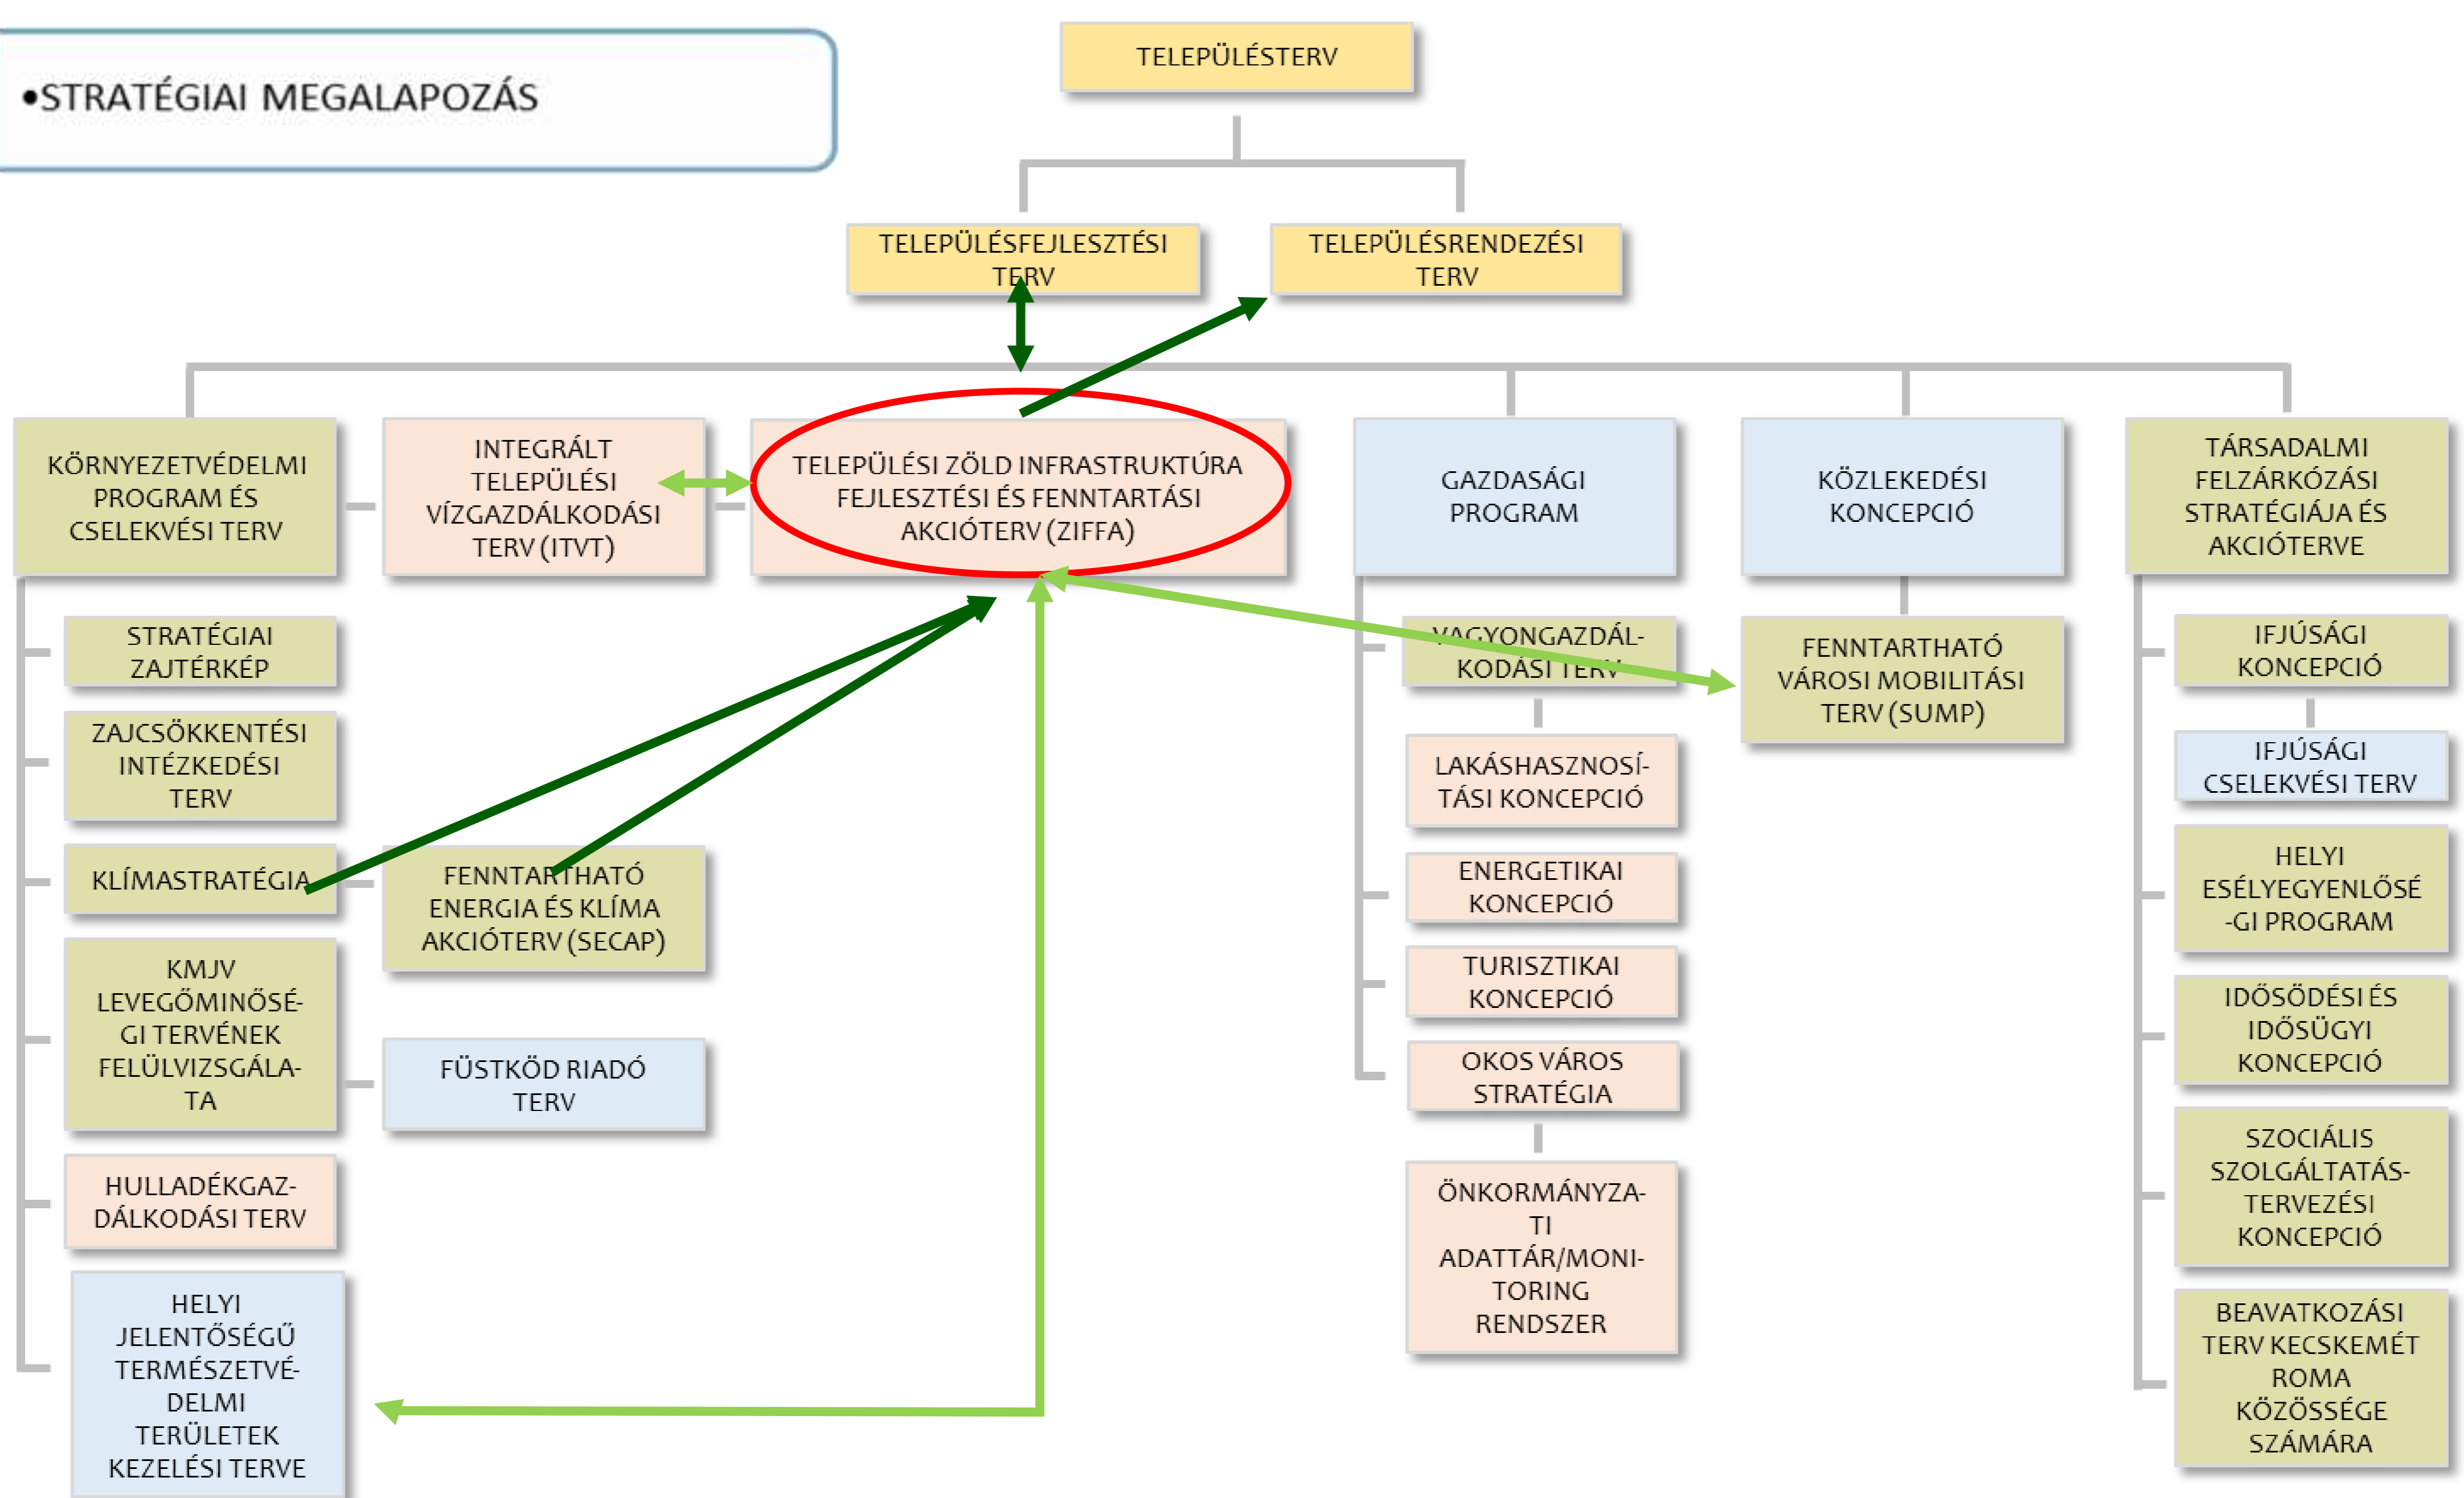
•STRATÉGIAI MEGALAPOZÁS

TELEPÜLÉSTERV

TELEPÜLÉSFEJLESZTÉSI TERV

TELEPÜLÉSRENDEZÉSI TERV

KÖRNYEZETVÉDELMI PROGRAM ÉS CSELEKVÉSI TERV

INTEGRÁLT TELEPÜLÉSI VÍZGAZDÁLKODÁSI TERV (ITVT)

TELEPÜLÉSI ZÖLD INFRASTRUKTÚRA FEJLESZTÉSI ÉS FENNTARTÁSI AKCIÓTERV (ZIFFA)

GAZDASÁGI PROGRAM

KÖZLEKEDÉSI KONCEPCIÓ

TÁRSADALMI FELZÁRKÓZÁSI STRATÉGIÁJA ÉS AKCIÓTERVE

STRATÉGIAI ZAJTÉRKÉP

ZAJCSÖKKENTÉSI INTÉZKEDÉSI TERV

KLÍMASTRATÉGIA

KMJV LEVEGŐMINŐSÉGI TERVÉNEK FELÜLVIZSGÁLATA

HULLADÉKGAZDÁLKODÁSI TERV

HELYI JELENTŐSÉGŰ TERMÉSZETVÉDELMI TERÜLETEK KEZELÉSI TERVE

FENNTARTHATÓ ENERGIA ÉS KLÍMA AKCIÓTERV (SECAP)

FÜSTKÖD RIADÓ TERV

VAGYONGAZDÁLKODÁSI TERV

LAKÁSHASZNOSÍTÁSI KONCEPCIÓ

ENERGETIKAI KONCEPCIÓ

TURISZTIKAI KONCEPCIÓ

OKOS VÁROS STRATÉGIA

ÖNKORMÁNYZATI ADATTÁR/MONITORING RENDSZER

FENNTARTHATÓ VÁROSI MOBILITÁSI TERV (SUMP)

IFJÚSÁGI KONCEPCIÓ

IFJÚSÁGI CSELEKVÉSI TERV

HELYI ESÉLYEGYENLŐSÉGI PROGRAM

IDŐSÖDÉSI ÉS IDŐSÜGYI KONCEPCIÓ

SZOCIÁLIS SZOLGÁLTATÁSTERVEZÉSI KONCEPCIÓ

BEAVATKOZÁSI TERV KECSKEMÉT ROMA KÖZÖSSÉGE SZÁMÁRA